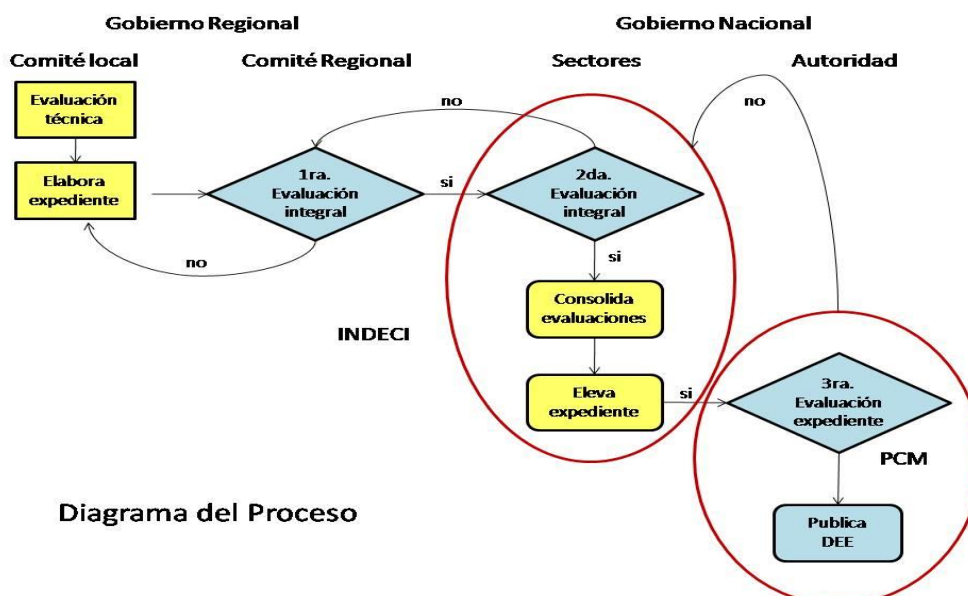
Gobierno Regional

Gobierno Nacional

Comité local

Comité Regional

Sectores

Autoridad

Evaluación técnica

Elabora expediente

no

1ra. Evaluación integral

si

no

2da. Evaluación integral

no

si

Consolida evaluaciones

INDECI

Eleva expediente

si

3ra. Evaluación expediente

PCM

Publica DEE

Diagrama del Proceso